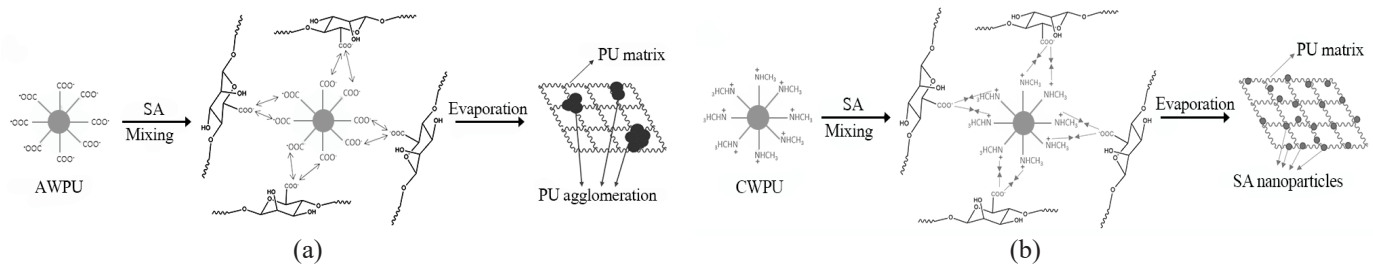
$^{-}OOC$ $COO^{-}$ $COO^{-}$ $^{-}OOC$ $COO^{-}$ $^{-}OOC$ $COO^{-}$ $COO^{-}$

AWPU

SA
Mixing

HO OH $COO^{-}$ $^{-}OOC$ $COO^{-}$ $^{-}OOC$ $COO^{-}$ $^{-}OOC$ $COO^{-}$ $COO^{-}$ $^{-}OOC$ HO $COO^{-}$ HO $COO^{-}$ HO

Evaporation

PU matrix

PU agglomeration

(a)

$NHCH_3$ $NHCH_3$ $_3HCHN$ $NHCH_3$ $_3HCHN$ $NHCH_3$ $_3HCHN$ $NHCH_3$

CWPU

SA
Mixing

HO OH $COO^{-}$ $COO^{-}$ $_3HCHN$ $NHCH_3$ $_3HCHN$ $NHCH_3$ $_3HCHN$ $NHCH_3$ $_3HCHN$ $NHCH_3$ $^{-}OOC$ HO $COO^{-}$ HO

Evaporation

PU matrix

SA nanoparticles

(b)